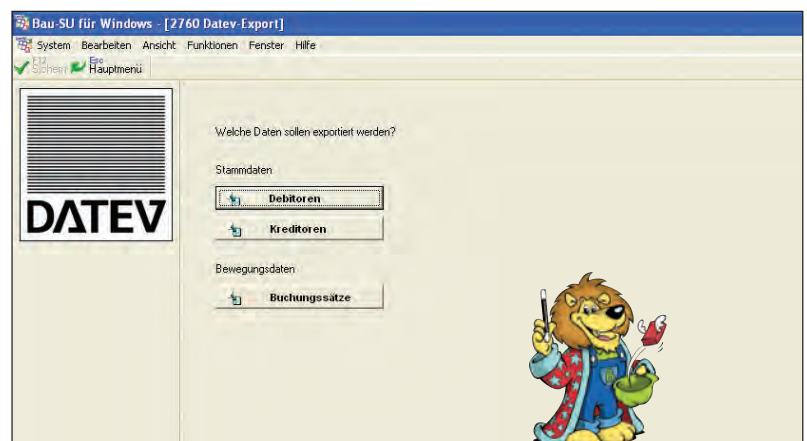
Bau-SU für Windows - [2760 Datev-Export]

System Bearbeiten Ansicht Funktionen Fenster Hilfe

F12 Sichern Esc Hauptmenü

DATEV

Welche Daten sollen exportiert werden?

Stammdaten

Debitoren

Kreditoren

Bewegungsdaten

Buchungssätze